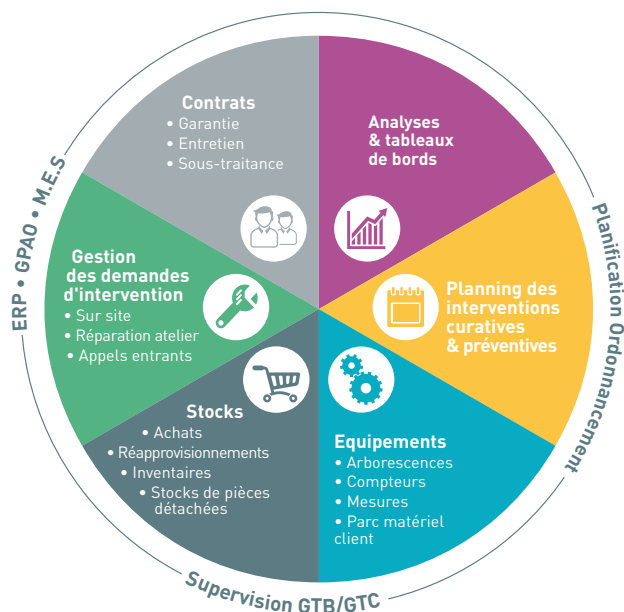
Contrats
• Garantie
• Entretien
• Sous-traitance

Analyses & tableaux de bords

Planning des interventions curatives & préventives

Equipements
• Arborescences
• Compteurs
• Mesures
• Parc matériel client

Stocks
• Achats
• Réapprovisionnements
• Inventaires
• Stocks de pièces détachées

Gestion des demandes d'intervention
• Sur site
• Réparation atelier
• Appels entrants

ERP • GPAO • M.E.S

Planification Ordonnancement

Supervision GTB/GTC